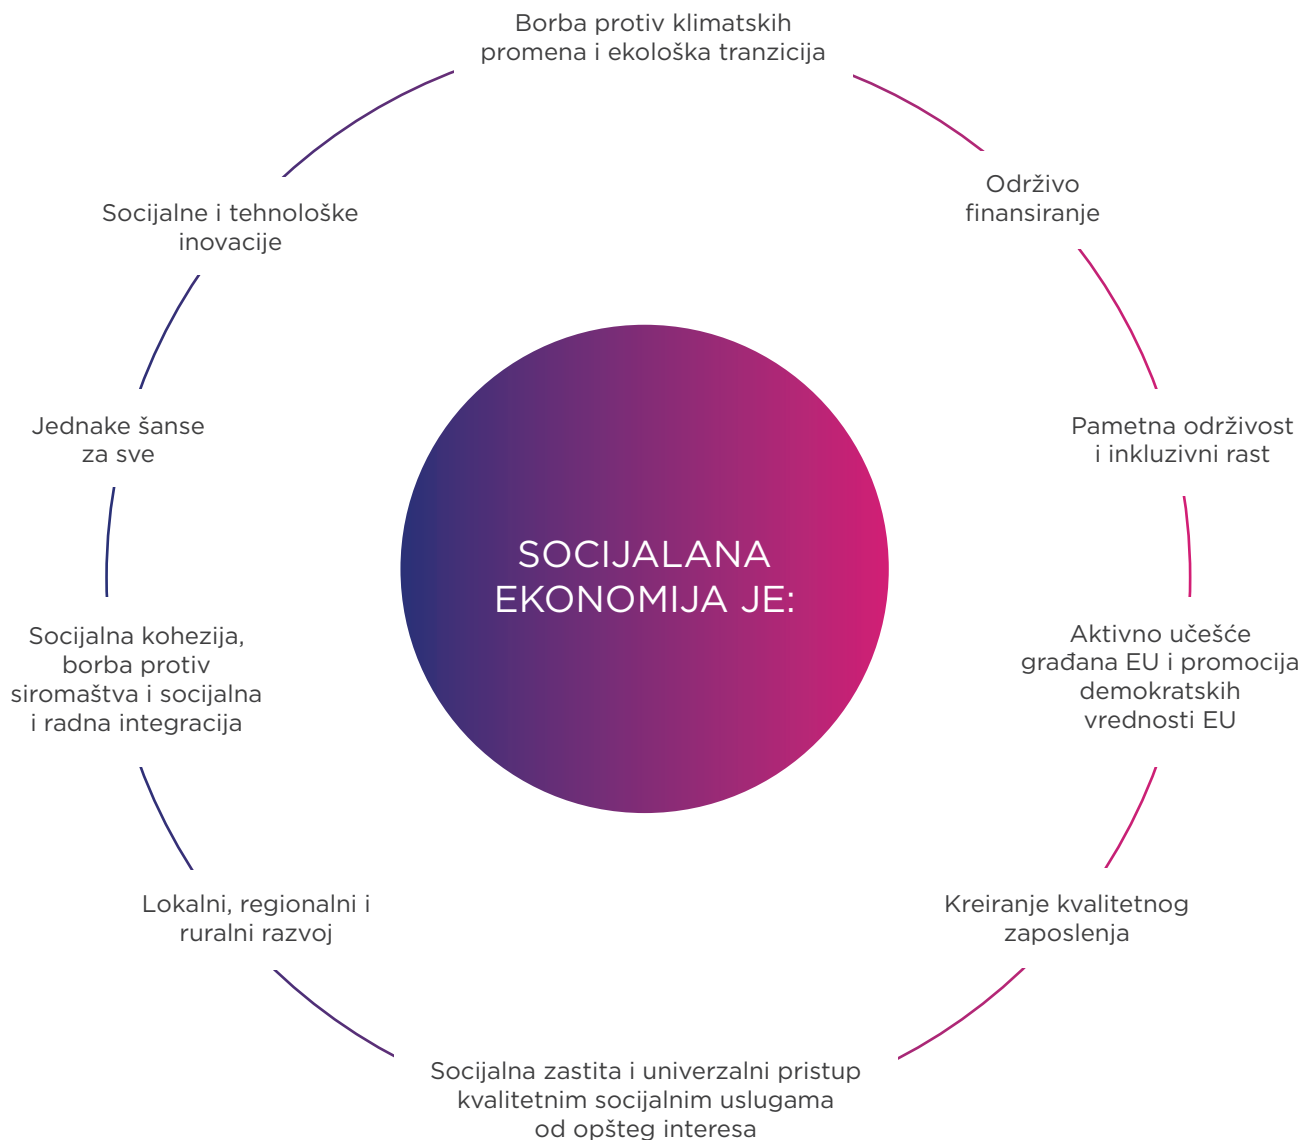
SOCIJALANA EKONOMIJA JE:

Borba protiv klimatskih promena i ekološka tranzicija

Održivo finansiranje

Pametna održivost i inkluzivni rast

Aktivno učešće građana EU i promocija demokratskih vrednosti EU

Kreiranje kvalitetnog zaposlenja

Socijalna zastita i univerzalni pristup kvalitetnim socijalnim uslugama od opšteg interesa

Lokalni, regionalni i ruralni razvoj

Socijalna kohezija, borba protiv siromaštva i socijalna i radna integracija

Jednake šanse za sve

Socijalne i tehnološke inovacije